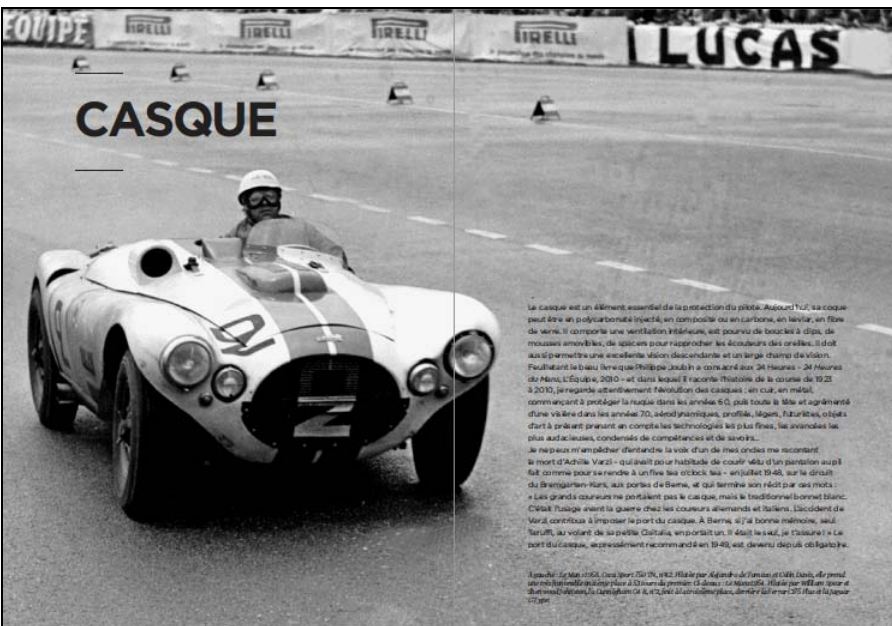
EQUIPE PIRELLI PIRELLI PIRELLI PIRELLI LUCAS

CASQUE

Le casque est un élément essentiel de la protection du pilote. Aujourd'hui, sa coque peut être en polycarbonate injecté, en composite ou en carbone, en kevlar, en fibre de verre. Il comporte une ventilation intérieure, est pourvu de boucles à clips, de mousses amovibles, de spacers pour rapprocher les écouteurs des oreilles. Il doit aussi permettre une excellente vision descendante et un large champ de vision. Feuilletant le beau livre que Philippe Joubin a consacré aux 24 Heures – 24 Heures du Mans, L'Équipe, 2010 – et dans lequel il raconte l'histoire de la course de 1923 à 2010, je regarde attentivement l'évolution des casques : en cuir, en métal, commençant à protéger la nuque dans les années 60, puis toute la tête et agrémenté d'une visière dans les années 70, aérodynamiques, profilés, légers, futuristes, objets d'art à présent prenant en compte les technologies les plus fines, les avancées les plus audacieuses, condensés de compétences et de savoirs...
Je ne peux m'empêcher d'entendre la voix d'un de mes oncles me racontant la mort d'Achille Varzi – qui avait pour habitude de courir vêtu d'un pantalon au pli fait comme pour se rendre à un five o'clock tea – en juillet 1948, sur le circuit du Bremgarten-Kurs, aux portes de Berne, et qui termine son récit par ces mots : « Les grands coureurs ne portaient pas le casque, mais le traditionnel bonnet blanc. C'était l'usage avant la guerre chez les coureurs allemands et italiens. L'accident de Varzi contribua à imposer le port du casque. À Berne, si j'ai bonne mémoire, seul Taruffi, au volant de sa petite Cisitalia, en portait un. Il était le seul, je t'assure ! » Le port du casque, expressément recommandé en 1949, est devenu depuis obligatoire.

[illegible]